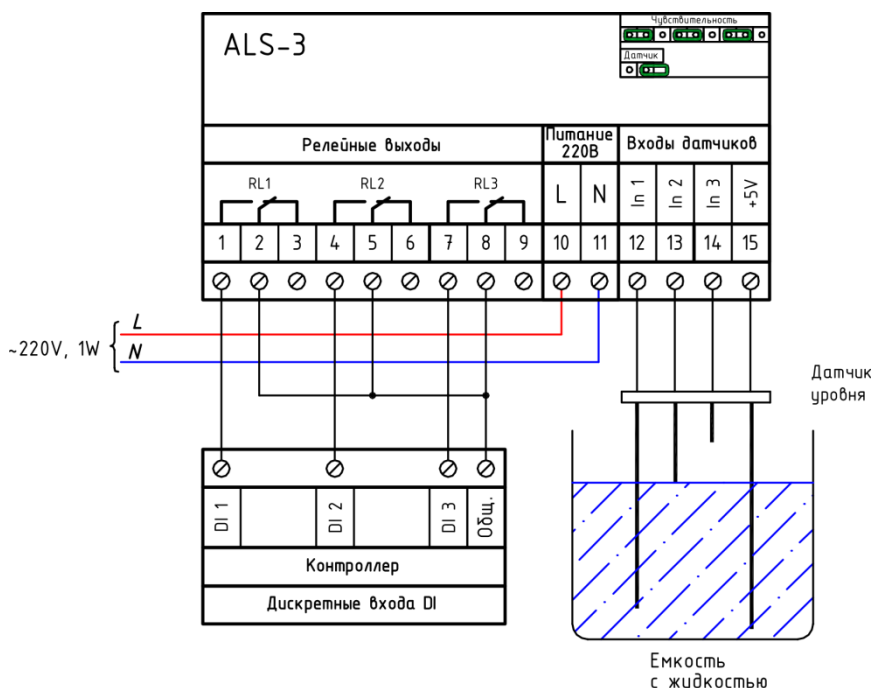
ALS-3

Чувствительность

Датчик

Релейные выходы

Питание 220В

Входы датчиков

RL1 RL2 RL3

L N

In 1 In 2 In 3 +5V

| 1 | 2 | 3 | 4 | 5 | 6 | 7 | 8 | 9 | 10 | 11 | 12 | 13 | 14 | 15 |
|---|---|---|---|---|---|---|---|---|---|---|---|---|---|---|

L
~220V, 1W
N

Датчик уровня

DI 1 DI 2 DI 3 Общ.

Контроллер

Дискретные входа DI

Емкость с жидкостью